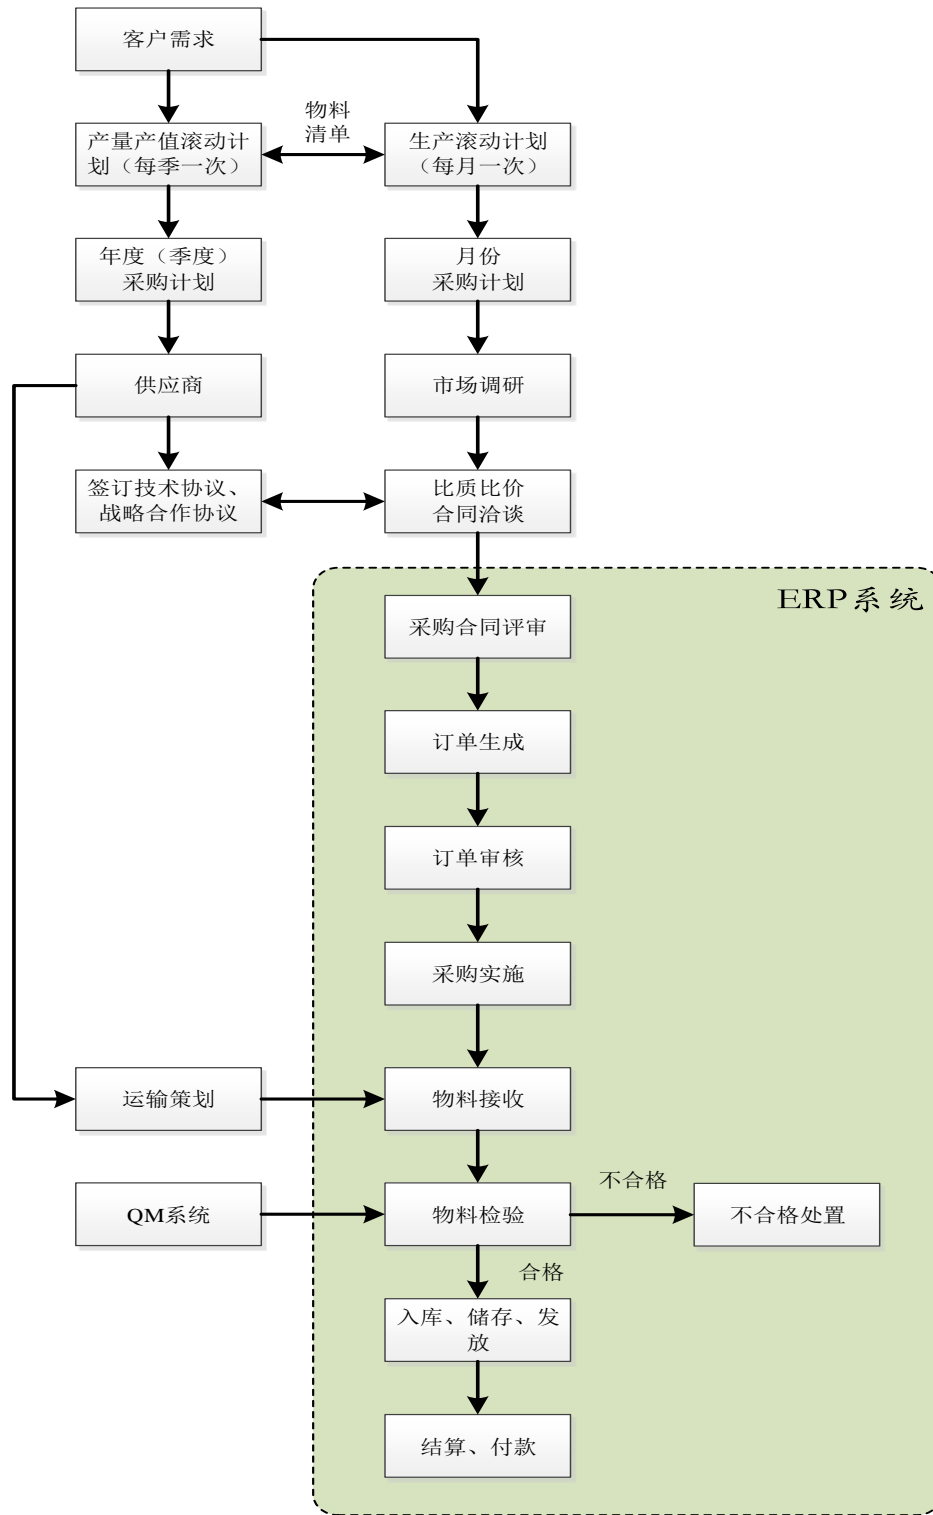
客户需求

产量产值滚动计划（每季一次）

物料清单

生产滚动计划（每月一次）

年度（季度）采购计划

月份采购计划

供应商

市场调研

签订技术协议、战略合作协议

比质比价合同洽谈

ERP系统

采购合同评审

订单生成

订单审核

采购实施

运输策划

物料接收

QM系统

物料检验

不合格

不合格处置

合格

入库、储存、发放

结算、付款